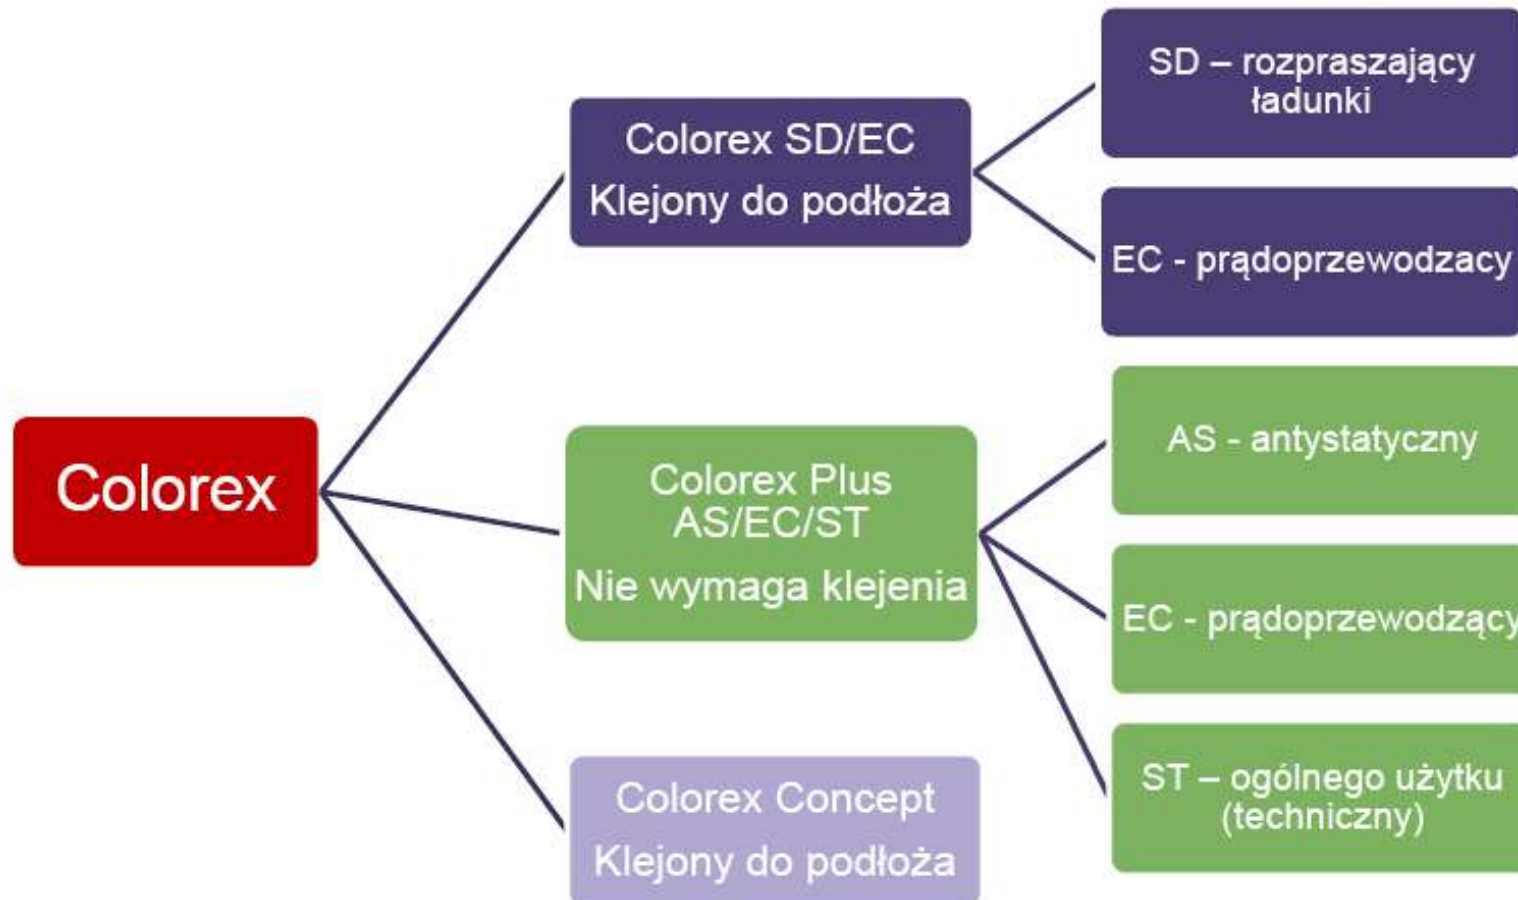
Colorex

Colorex SD/EC
Klejony do podłoża

SD – rozpraszający ładunki

EC - prądoprzewodzacy

Colorex Plus AS/EC/ST
Nie wymaga klejenia

AS - antystatyczny

EC - prądoprzewodzący

ST – ogólnego użytku (techniczny)

Colorex Concept
Klejony do podłoża